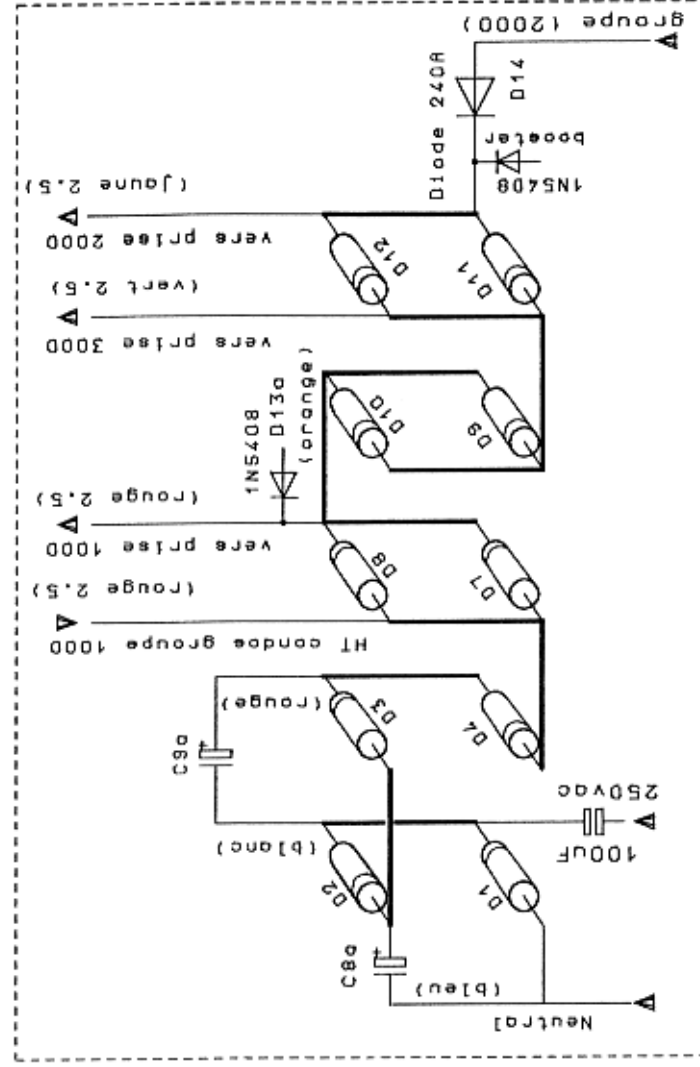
groupe (2000)
D14
Diode 240A
booster
1N5408
(jaune 2.5)
vers prise 2000
D12
D11
(vert 2.5)
vers prise 3000
D10
D9
D13a
1N5408
(orange)
(rouge 2.5)
vers prise 1000
D8
D7
(rouge 2.5)
HT condo groupe 1000
(rouge)
D3
D4
C9a
250vac
100uF
(blanc)
D2
D1
C8a
(bleu)
Neutral